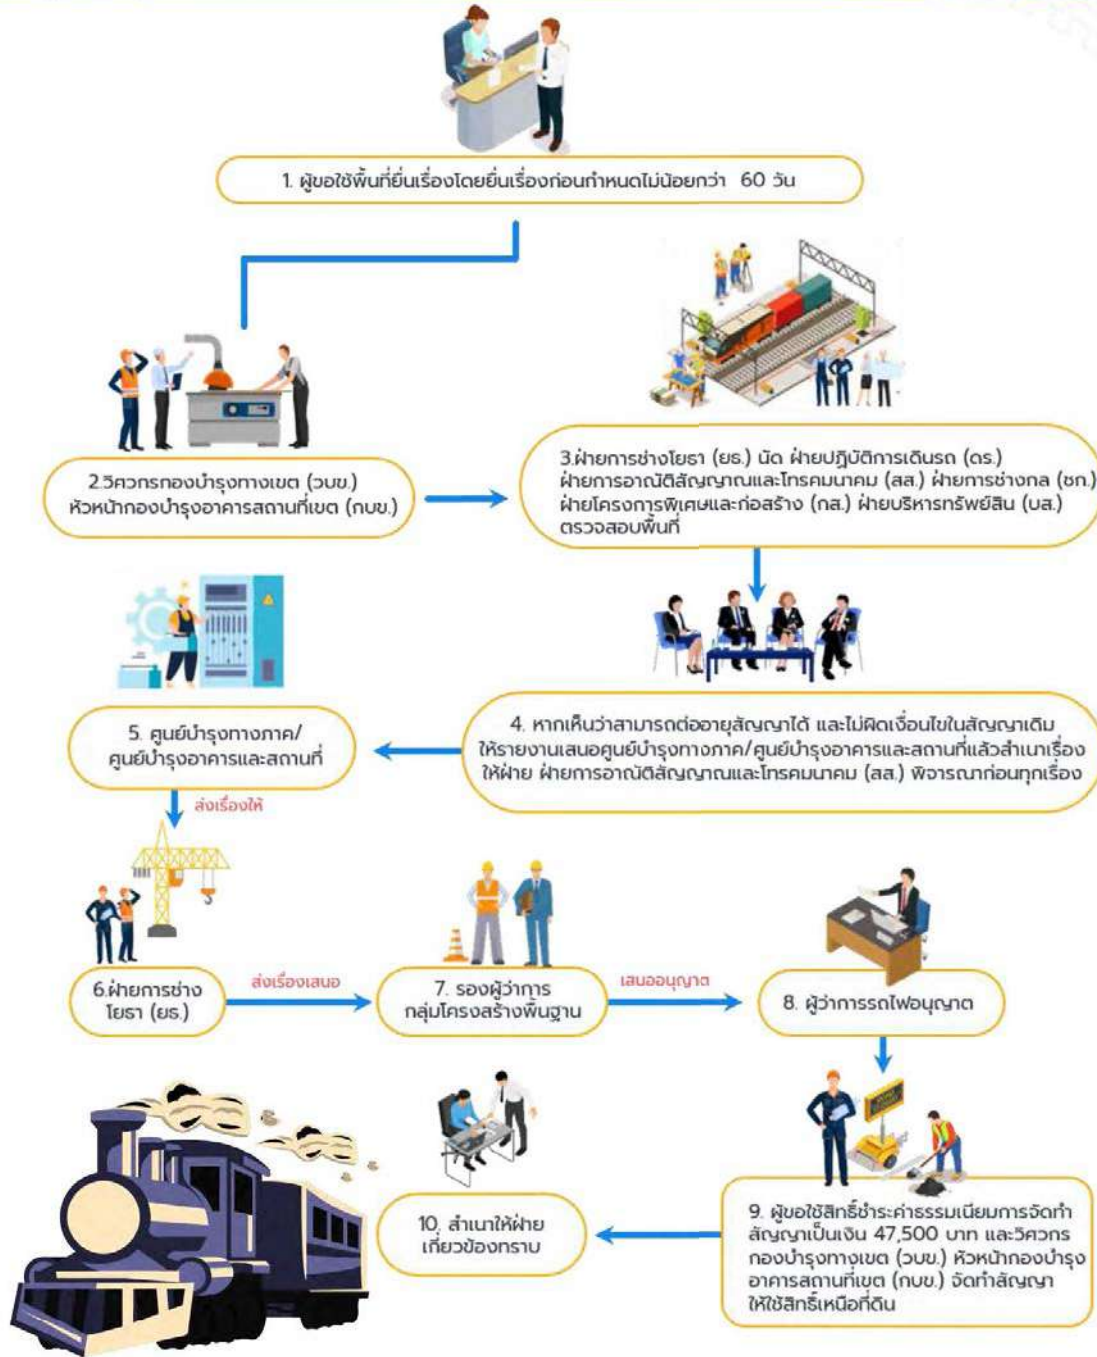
1. ผู้ขอใช้พื้นที่ยื่นเรื่องโดยยื่นเรื่องก่อนกำหนดไม่น้อยกว่า 60 วัน

2.วิศวกรกองบำรุงทางเขต (วบข.) หัวหน้ากองบำรุงอาคารสถานที่เขต (กบข.)

3.ฝ่ายการช่างโยธา (ยธ.) นัด ฝ่ายปฏิบัติการเดินรถ (ดร.) ฝ่ายการอาณัติสัญญาณและโทรคมนาคม (สส.) ฝ่ายการช่างกล (ชก.) ฝ่ายโครงการพิเศษและก่อสร้าง (กส.) ฝ่ายบริหารทรัพย์สิน (บส.) ตรวจสอบพื้นที่

4. หากเห็นว่าสามารถต่ออายุสัญญาได้ และไม่ผิดเงื่อนไขในสัญญาเดิม ให้รายงานเสนอศูนย์บำรุงทางภาค/ศูนย์บำรุงอาคารและสถานที่แล้วสำเนาเรื่องให้ฝ่าย ฝ่ายการอาณัติสัญญาณและโทรคมนาคม (สส.) พิจารณาก่อนทุกเรื่อง

5. ศูนย์บำรุงทางภาค/ ศูนย์บำรุงอาคารและสถานที่

ส่งเรื่องให้

6.ฝ่ายการช่าง โยธา (ยธ.)

ส่งเรื่องเสนอ

7. รองผู้ว่าการ กลุ่มโครงสร้างพื้นฐาน

เสนออนุญาต

8. ผู้ว่าการรถไฟอนุญาต

9. ผู้ขอใช้สิทธิ์ชำระค่าธรรมเนียมการจัดทำสัญญาเป็นเงิน 47,500 บาท และวิศวกรกองบำรุงทางเขต (วบข.) หัวหน้ากองบำรุงอาคารสถานที่เขต (กบข.) จัดทำสัญญาให้ใช้สิทธิ์เหนือที่ดิน

10. สำเนาให้ฝ่ายเกี่ยวข้องทราบ